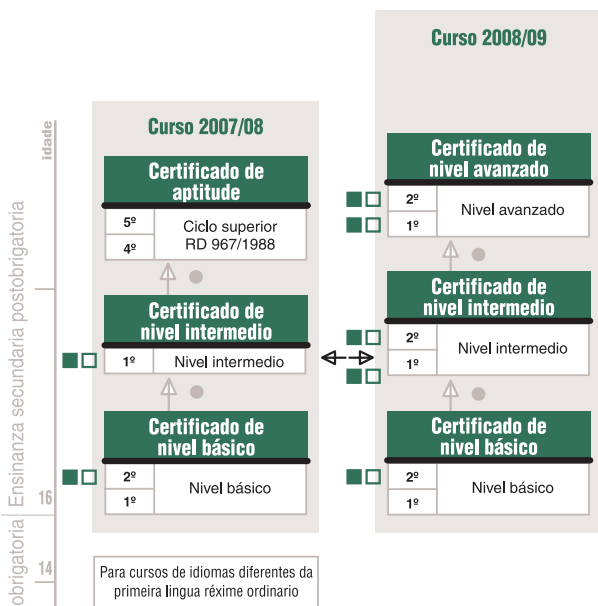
idade

Ensinanza secundaria postobrigatoria

obrigatoria

16

14

Curso 2007/08

Certificado de aptitude

| 5º | Ciclo superior RD 967/1988 |
|---|---|
| 4º | |

Certificado de nivel intermedio

| 1º | Nivel intermedio |
|---|---|

Certificado de nivel básico

| 2º | Nivel básico |
|---|---|
| 1º | |

Para cursos de idiomas diferentes da primeira lingua réxime ordinario

Curso 2008/09

Certificado de nivel avanzado

| 2º | Nivel avanzado |
|---|---|
| 1º | |

Certificado de nivel intermedio

| 2º | Nivel intermedio |
|---|---|
| 1º | |

Certificado de nivel básico

| 2º | Nivel básico |
|---|---|
| 1º | |